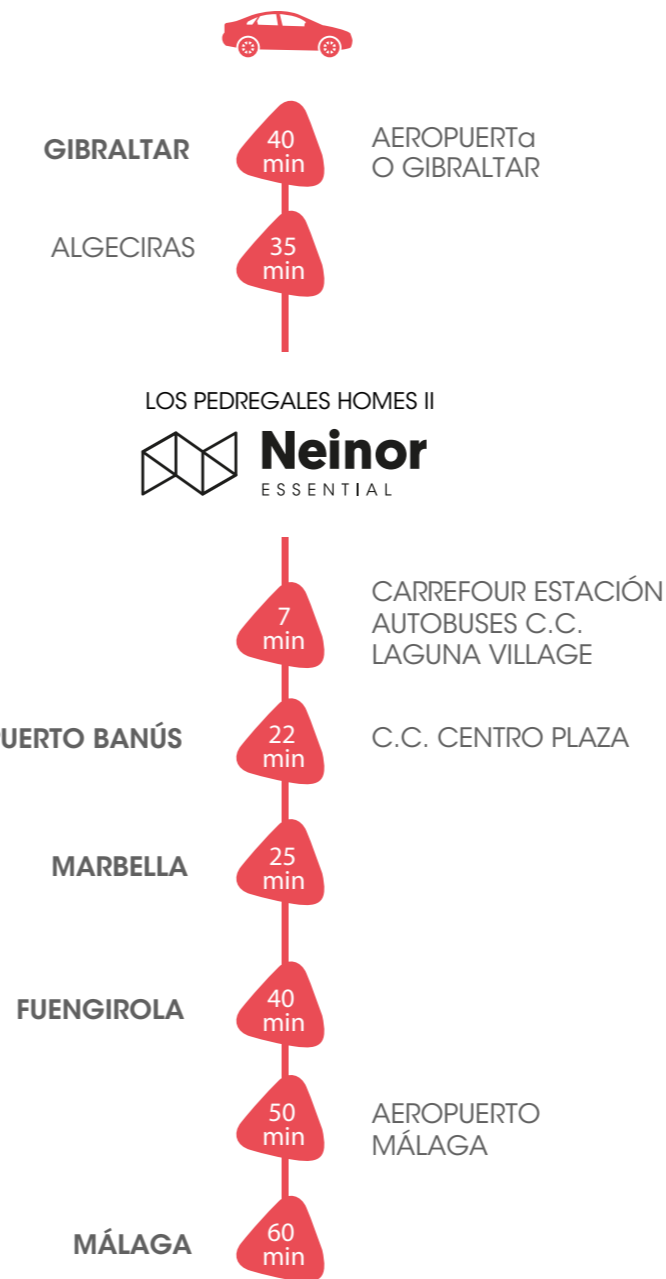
GIBRALTAR
40 min
AEROPUERTa O GIBRALTAR

ALGECIRAS
35 min

LOS PEDREGALES HOMES II
Neinor
ESSENTIAL

7 min
CARREFOUR ESTACIÓN AUTOBUSES C.C. LAGUNA VILLAGE

UERTO BANÚS
22 min
C.C. CENTRO PLAZA

MARBELLA
25 min

FUENGIROLA
40 min

50 min
AEROPUERTO MÁLAGA

MÁLAGA
60 min